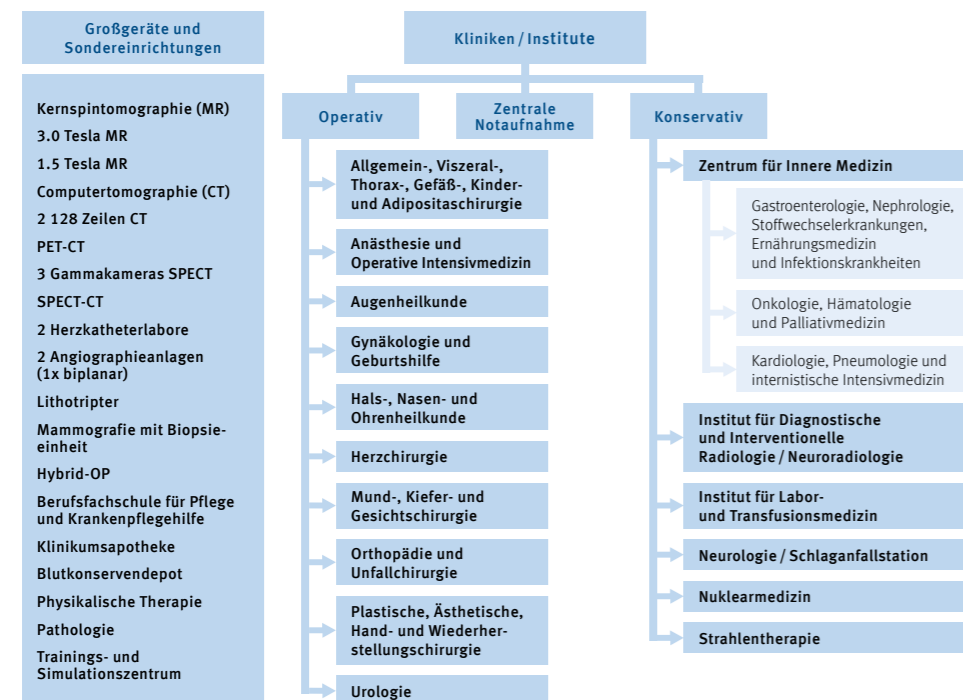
Großgeräte und Sondereinrichtungen

Kernspintomographie (MR)
3.0 Tesla MR
1.5 Tesla MR
Computertomographie (CT)
2 128 Zeilen CT
PET-CT
3 Gammakameras SPECT
SPECT-CT
2 Herzkatheterlabore
2 Angiographieanlagen (1x biplanar)
Lithotripter
Mammografie mit Biopsieeinheit
Hybrid-OP
Berufsfachschule für Pflege und Krankenpflegehilfe
Klinikumsapotheke
Blutkonservendepot
Physikalische Therapie
Pathologie
Trainings- und Simulationszentrum

Kliniken / Institute

Operativ

Zentrale Notaufnahme

Konservativ

Allgemein-, Viszeral-, Thorax-, Gefäß-, Kinder- und Adipositaschirurgie
Anästhesie und Operative Intensivmedizin
Augenheilkunde
Gynäkologie und Geburtshilfe
Hals-, Nasen- und Ohrenheilkunde
Herzchirurgie
Mund-, Kiefer- und Gesichtschirurgie
Orthopädie und Unfallchirurgie
Plastische, Ästhetische, Hand- und Wiederherstellungschirurgie
Urologie

Zentrum für Innere Medizin
Gastroenterologie, Nephrologie, Stoffwechselerkrankungen, Ernährungsmedizin und Infektionskrankheiten
Onkologie, Hämatologie und Palliativmedizin
Kardiologie, Pneumologie und internistische Intensivmedizin
Institut für Diagnostische und Interventionelle Radiologie / Neuroradiologie
Institut für Labor- und Transfusionsmedizin
Neurologie / Schlaganfallstation
Nuklearmedizin
Strahlentherapie